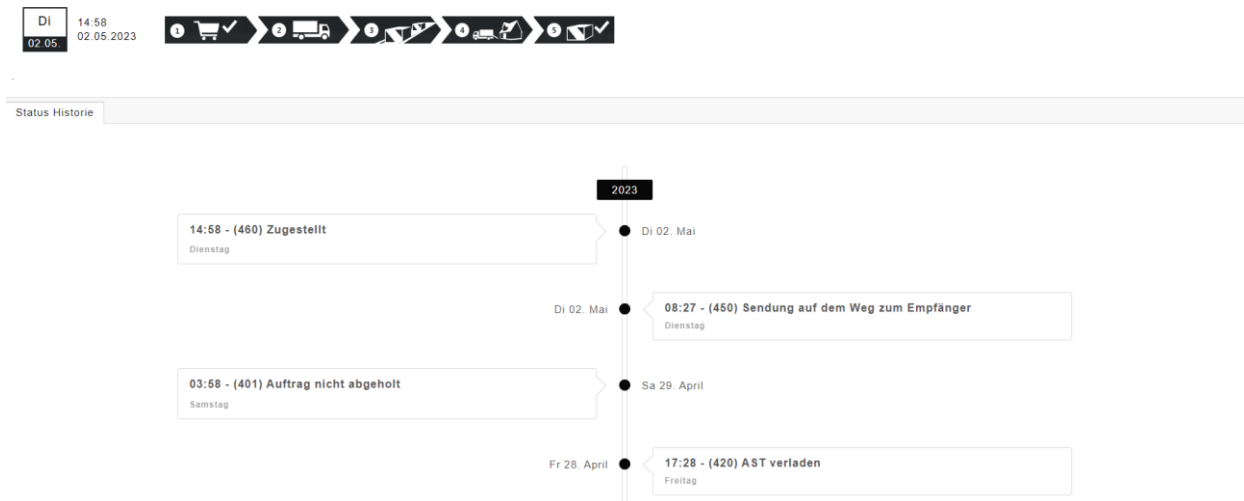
Di
02.05.
14:58
02.05.2023

1 2 3 4 5

Status Historie

2023

14:58 - (460) Zugestellt
Dienstag

Di 02. Mai

Di 02. Mai

08:27 - (450) Sendung auf dem Weg zum Empfänger
Dienstag

03:58 - (401) Auftrag nicht abgeholt
Samstag

Sa 29. April

Fr 28. April

17:28 - (420) AST verladen
Freitag